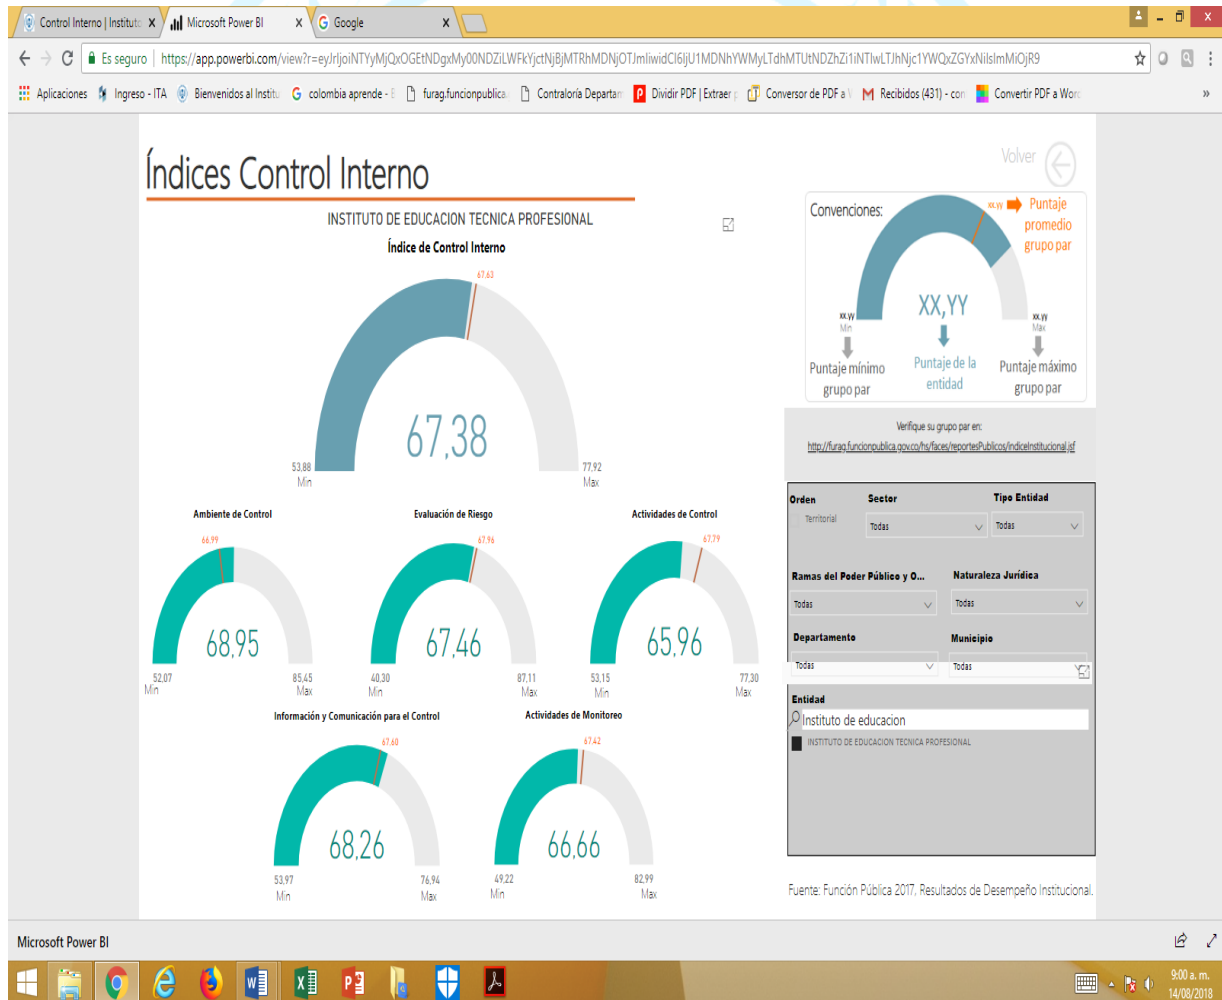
Control Interno | Instituto ×
Microsoft Power BI ×
Google ×

Es seguro | https://app.powerbi.com/view?r=eyJrIjoiNTYyMjQxOGEtNDgxMy00NDZiLWFkYjctNjBjMTRhMDNjOTJmIiwidCI6IjU1MDNhYWMyLTdhMTUtNDZhZi1iNTIwLTJhNjc1YWQxZGYxNiIsImMiOjR9

Aplicaciones | Ingreso - ITA | Bienvenidos al Institu | colombia aprende - | furag.funcionpublica. | Contraloría Departam | Dividir PDF | Extraer | Conversor de PDF a | Recibidos (431) - cor | Convertir PDF a Word

Índices Control Interno

Volver

INSTITUTO DE EDUCACION TECNICA PROFESIONAL

Índice de Control Interno

67.63

67,38

53,88
Min

77,92
Max

Convenciones:

xx,yy Puntaje promedio grupo par

XX,YY

xx,yy
Min

xx,yy
Max

Puntaje mínimo grupo par

Puntaje de la entidad

Puntaje máximo grupo par

Verifique su grupo par en:
http://furag.funcionpublica.gov.co/hs/faces/reportesPublicos/indiceInstitucional.jsf

Ambiente de Control
66.99
68,95
52,07
Min
85,45
Max

Evaluación de Riesgo
67.96
67,46
40,30
Min
87,11
Max

Actividades de Control
67.79
65,96
53,15
Min
77,30
Max

Información y Comunicación para el Control
67.60
68,26
53,97
Min
76,94
Max

Actividades de Monitoreo
67.42
66,66
49,22
Min
82,99
Max

Orden
Territorial

Sector
Todas

Tipo Entidad
Todas

Ramas del Poder Público y O...
Todas

Naturaleza Jurídica
Todas

Departamento
Todas

Municipio
Todas

Entidad
Instituto de educacion
INSTITUTO DE EDUCACION TECNICA PROFESIONAL

Fuente: Función Pública 2017, Resultados de Desempeño Institucional.

Microsoft Power BI

9:00 a. m.
14/08/2018